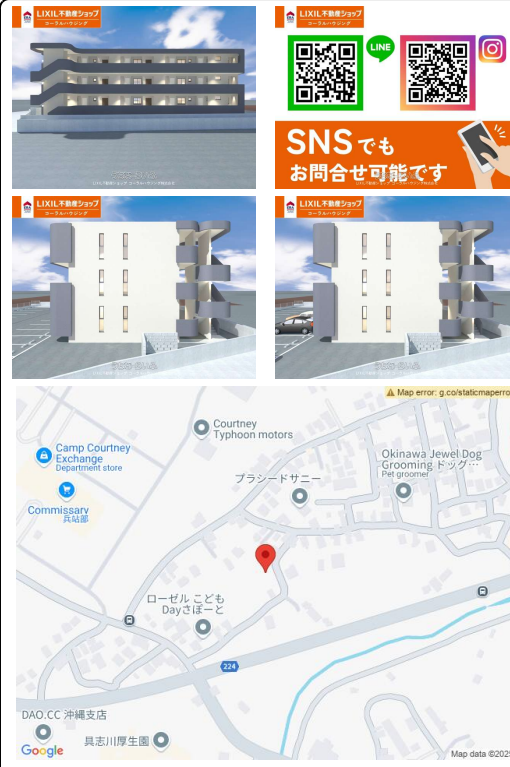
LIXIL不動産ショップ
コーラルハウジング

LIXIL不動産ショップ
コーラルハウジング
LINE
SNSでも
お問合せ可能です

LIXIL不動産ショップ
コーラルハウジング

LIXIL不動産ショップ
コーラルハウジング

Map error: g.co/staticmaperro
Courtney Typhoon motors
Camp Courtney Exchange
Department store
Commissary
兵站部
プラシードサニー
Okinawa Jewel Dog Grooming ドッグ…
Pet groomer
ローゼル こども Dayさぽーと
224
DAO.CC 沖縄支店
具志川厚生園
Google
Map data ©202